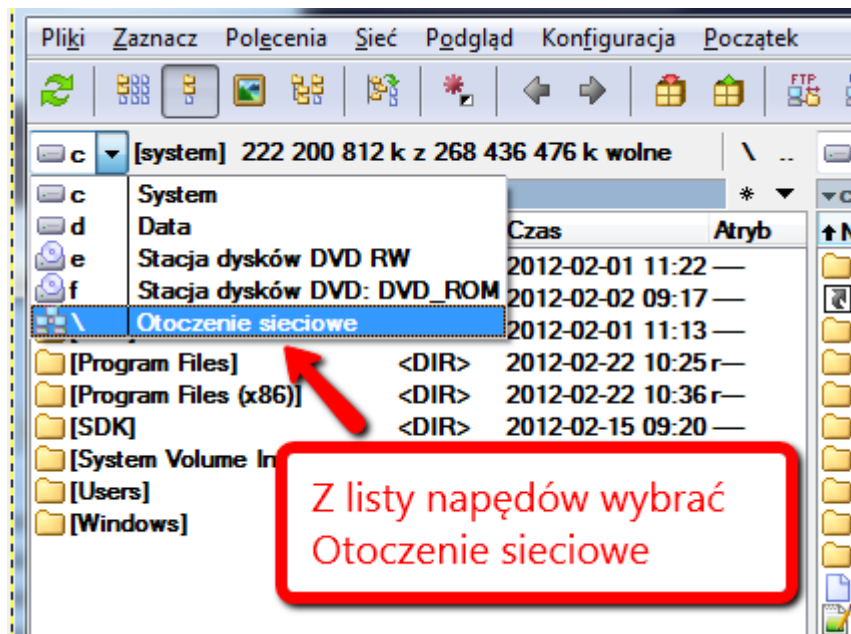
Pliki Zaznacz Polecenia Sieć Podgląd Konfiguracja Początek

c [system] 222 200 812 k z 268 436 476 k wolne \ ..

| | | | |
|---|---|---|---|
| c | System | | |
| d | Data | Czas | Atryb |
| e | Stacja dysków DVD RW | 2012-02-01 11:22 | — |
| f | Stacja dysków DVD: DVD_ROM | 2012-02-02 09:17 | — |
| \ | Otoczenie sieciowe | 2012-02-01 11:13 | — |
| [Program Files] | <DIR> | 2012-02-22 10:25 | r— |
| [Program Files (x86)] | <DIR> | 2012-02-22 10:36 | r— |
| [SDK] | <DIR> | 2012-02-15 09:20 | — |
| [System Volume In | | | |
| [Users] | | | |
| [Windows] | | | |

Z listy napędów wybrać Otoczenie sieciowe